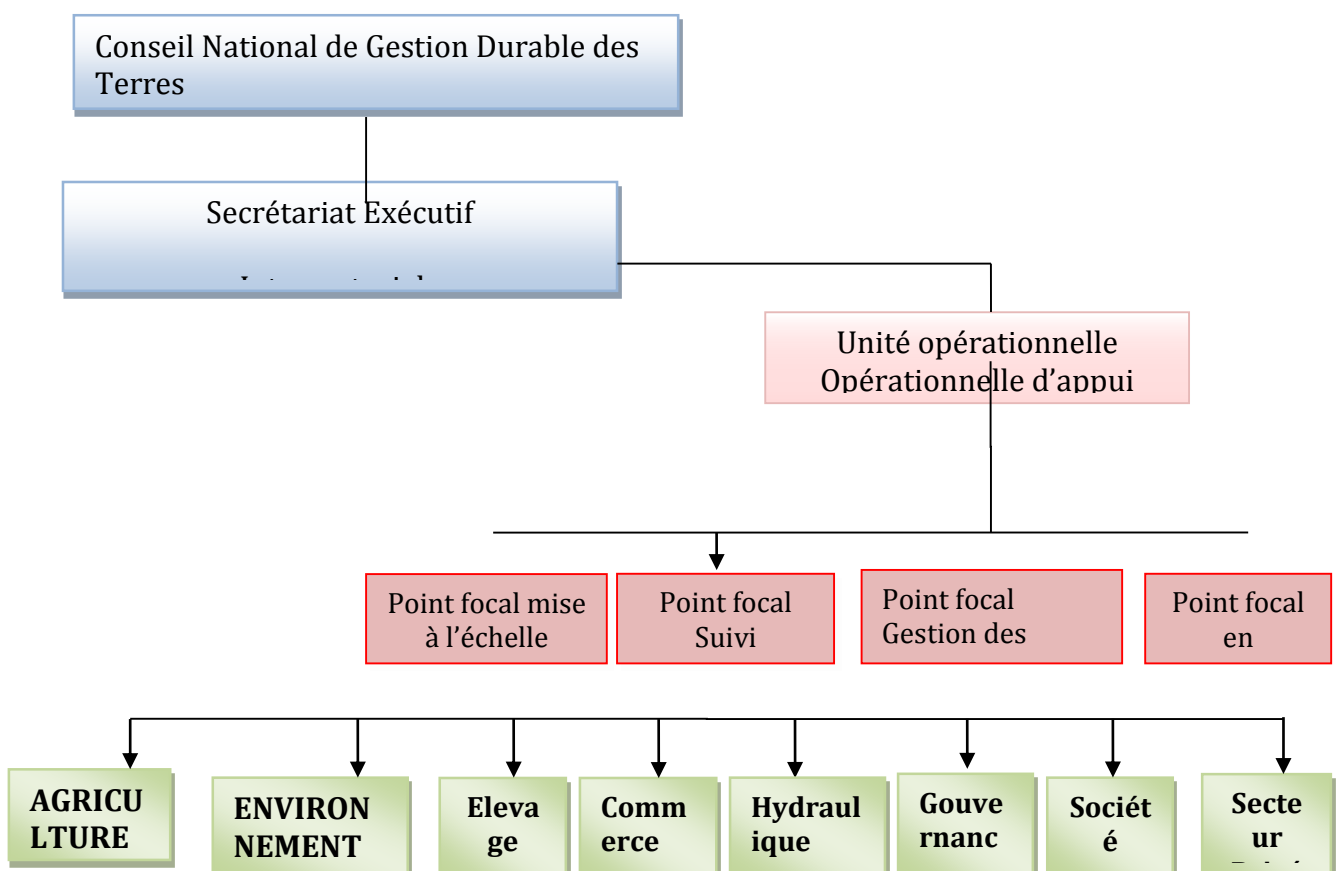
Conseil National de Gestion Durable des Terres

Secrétariat Exécutif

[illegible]

Unité opérationnelle Opérationnelle d'appui

Point focal mise à l'échelle

Point focal Suivi

Point focal Gestion des

Point focal en

AGRICULTURE

ENVIRONNEMENT

Elevage

Commerce

Hydraulique

Gouvernanc

Société

Secteur

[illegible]